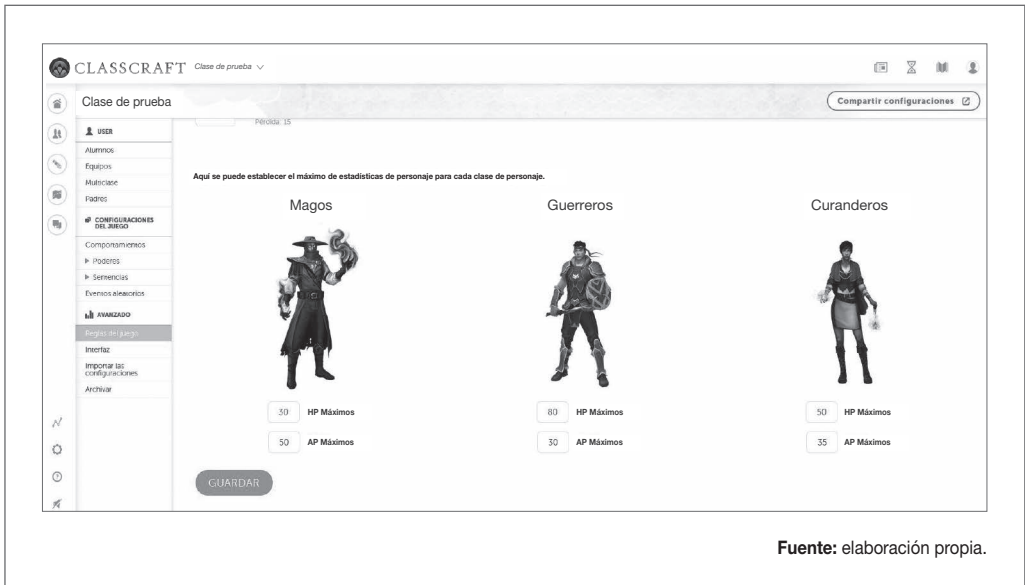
CLASSCRAFT Clase de prueba

Clase de prueba

Compartir configuraciones

USER
Alumnos
Equipos
Multiclase
Padres

CONFIGURACIONES DEL JUEGO
Comportamientos
▸ Poderes
▸ Sentencias
Eventos aleatorios

AVANZADO
Reglas del juego
Interfaz
Importar las configuraciones
Archivar

Pérdida: 15

Aquí se puede establecer el máximo de estadísticas de personaje para cada clase de personaje.

Magos

Guerreros

Curanderos

30 HP Máximos

50 AP Máximos

80 HP Máximos

30 AP Máximos

50 HP Máximos

35 AP Máximos

GUARDAR

**Fuente:** elaboración propia.